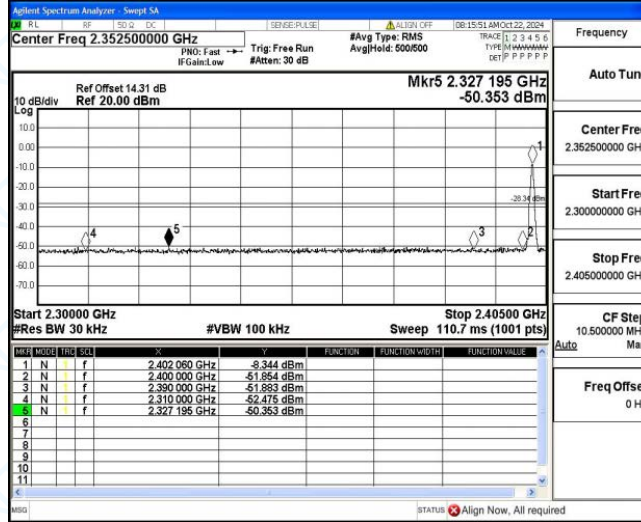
Agilent Spectrum Analyzer - Swept SA
RL RF 50 Ω DC SENSE:PULSE ALIGN OFF 08:15:51 AM Oct 22, 2024
Center Freq 2.352500000 GHz
PNO: Fast IFGain:Low
Trig: Free Run #Atten: 30 dB
#Avg Type: RMS Avg|Hold: 500/500
TRACE 1 2 3 4 5 6 TYPE M WWWWW DET P P P P P
Frequency

Ref Offset 14.31 dB
10 dB/div Ref 20.00 dBm
Log
Mkr5 2.327 195 GHz
-50.353 dBm

10.0
0.00
-10.0
-20.0
-30.0
-40.0
-50.0
-60.0
-70.0
-28.34 dBm
1
2
3
4
5

Start 2.30000 GHz
#Res BW 30 kHz
#VBW 100 kHz
Stop 2.40500 GHz
Sweep 110.7 ms (1001 pts)

| MKR | MODE | TRC | SCL | X | Y | FUNCTION | FUNCTION WIDTH | FUNCTION VALUE |
|---|---|---|---|---|---|---|---|---|
| 1 | N | 1 | f | 2.402 060 GHz | -8.344 dBm | | | |
| 2 | N | 1 | f | 2.400 000 GHz | -51.854 dBm | | | |
| 3 | N | 1 | f | 2.390 000 GHz | -51.883 dBm | | | |
| 4 | N | 1 | f | 2.310 000 GHz | -52.475 dBm | | | |
| 5 | N | 1 | f | 2.327 195 GHz | -50.353 dBm | | | |
| 6 | | | | | | | | |
| 7 | | | | | | | | |
| 8 | | | | | | | | |
| 9 | | | | | | | | |
| 10 | | | | | | | | |
| 11 | | | | | | | | |

Auto Tun
Center Fre
2.352500000 GH
Start Fre
2.300000000 GH
Stop Fre
2.405000000 GH
CF Ste
10.500000 MH
Auto Ma
Freq Offse
0 H

MSG
STATUS Align Now, All required